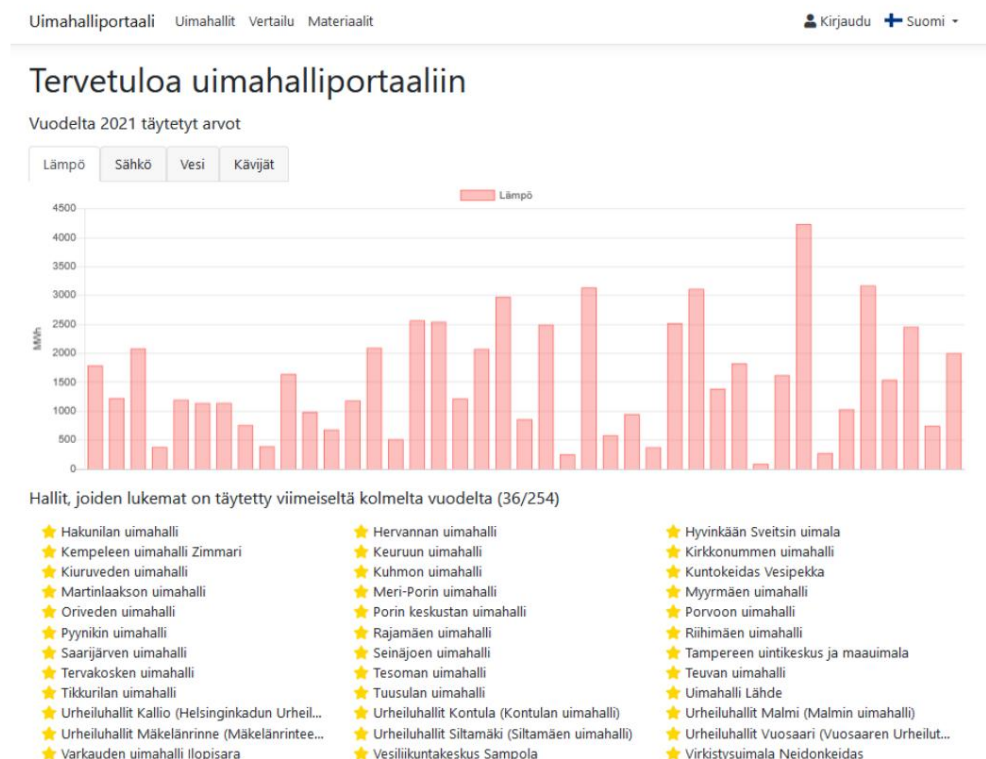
Uimahalliportaali Uimahallit Vertailu Materiaalit

Kirjaudu Suomi

Tervetuloa uimahalliportaaliin

Vuodelta 2021 täytetyt arvot

Lämpö Sähkö Vesi Kävijät

Lämpö

4500
4000
3500
3000
2500
2000
1500
1000
500
0

MWh

Hallit, joiden lukemat on täytetty viimeiseltä kolmelta vuodelta (36/254)

Hakunilan uimahalli
Kempeleen uimahalli Zimmari
Kiuruveden uimahalli
Martinlaakson uimahalli
Oriveden uimahalli
Pyynikin uimahalli
Saarijärven uimahalli
Tervakosken uimahalli
Tikkurilan uimahalli
Urheiluhallit Kallio (Helsinginkadun Urheil...
Urheiluhallit Mäkelänrinne (Mäkelänrintee...
Varkauden uimahalli Ilopisara

Hervannan uimahalli
Keuruun uimahalli
Kuhmon uimahalli
Meri-Porin uimahalli
Porin keskustan uimahalli
Rajamäen uimahalli
Seinäjoen uimahalli
Tesoman uimahalli
Tuusulan uimahalli
Urheiluhallit Kontula (Kontulan uimahalli)
Urheiluhallit Siltamäki (Siltamäen uimahalli)
Vesiliikuntakeskus Sampola

Hyvinkään Sveitsin uimala
Kirkkonummen uimahalli
Kuntokeidas Vesipekka
Myyrmäen uimahalli
Porvoon uimahalli
Riihimäen uimahalli
Tampereen uintikeskus ja maauimala
Teuvan uimahalli
Uimahalli Lähde
Urheiluhallit Malmi (Malmin uimahalli)
Urheiluhallit Vuosaari (Vuosaaren Urheilut...
Virkistysuimala Neidonkeidas